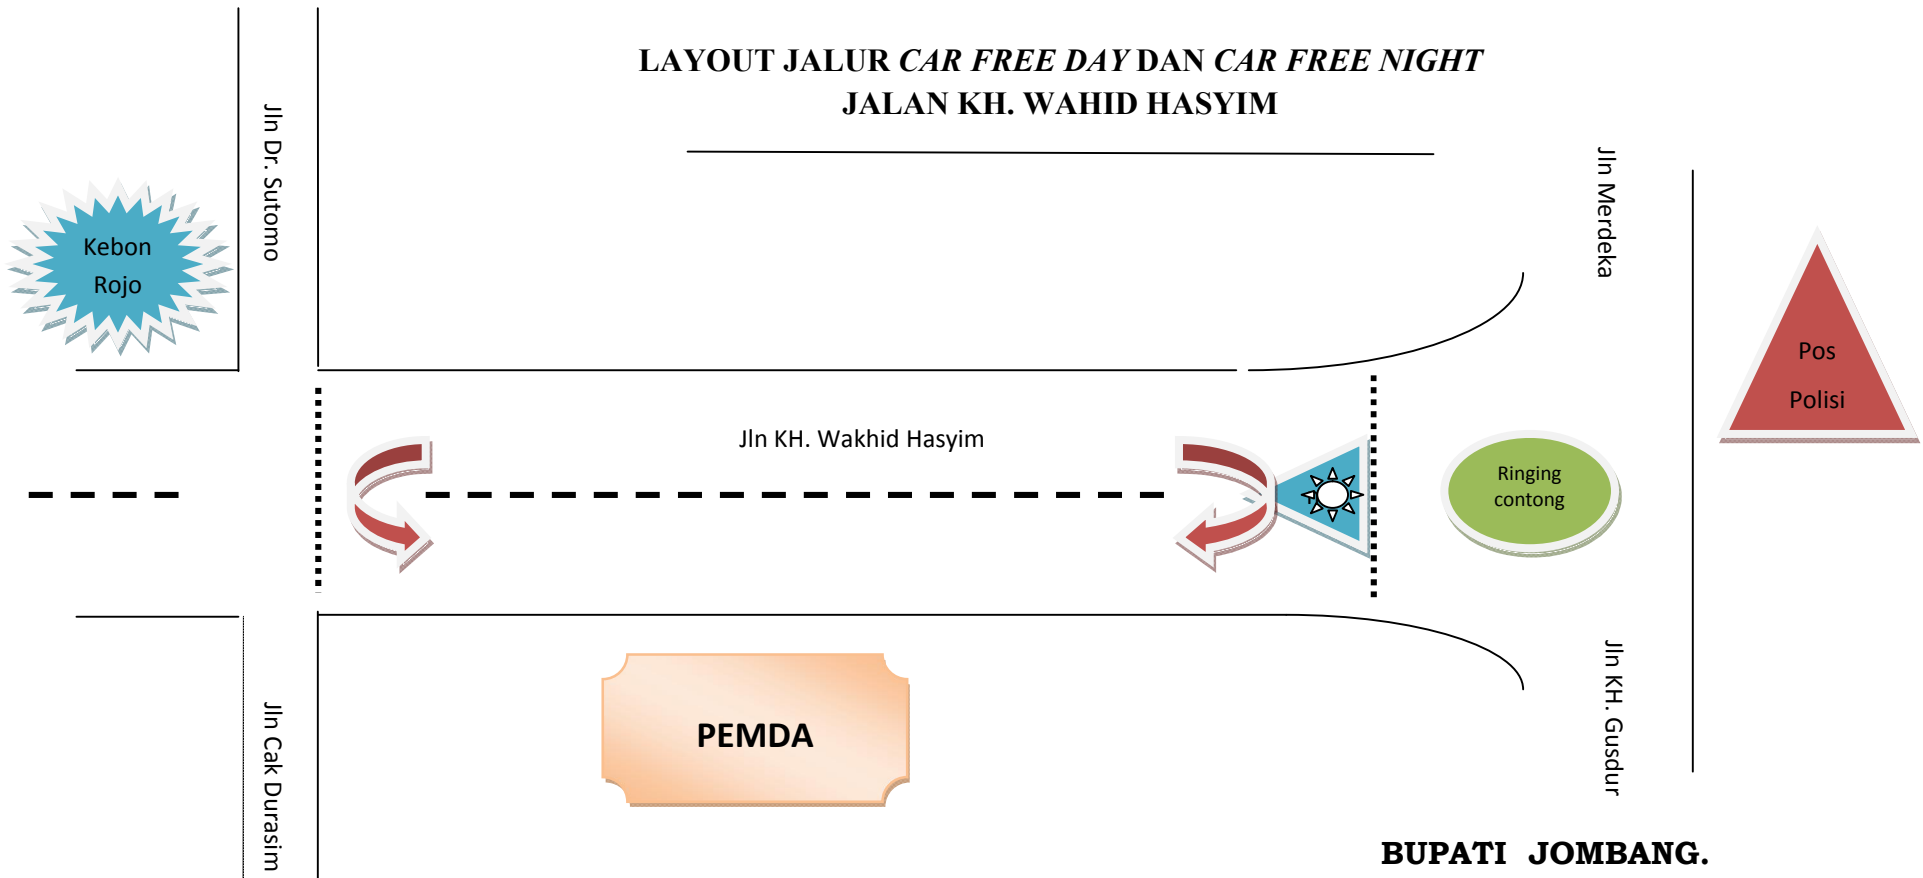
LAYOUT JALUR *CAR FREE DAY* DAN *CAR FREE NIGHT*
JALAN KH. WAHID HASYIM

Kebon Rojo

Jln Dr. Sutomo

Jln Merdeka

Pos Polisi

Jln KH. Wakhid Hasyim

Ringing contong

PEMDA

Jln Cak Durasim

Jln KH. Gusdur

BUPATI JOMBANG.